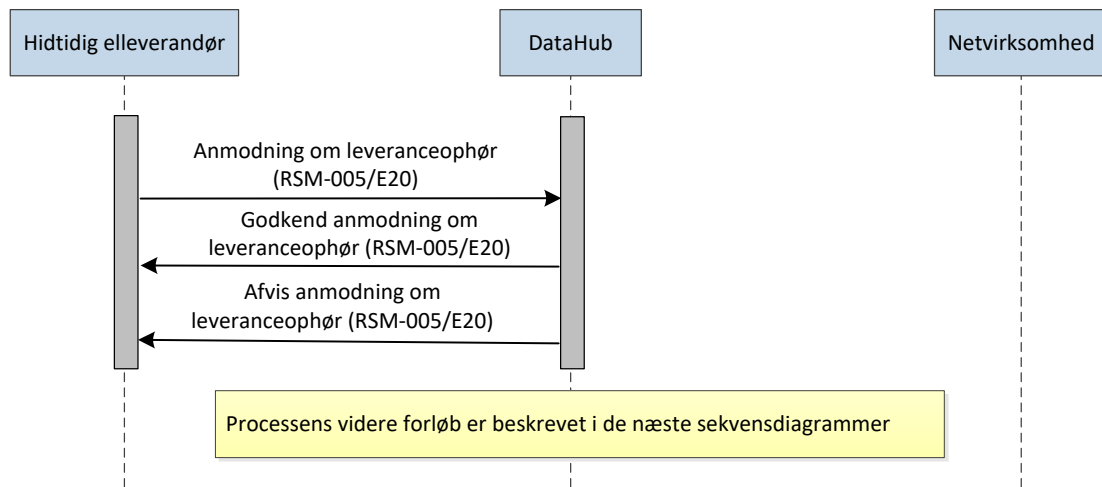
Hidtidig elleverandør

DataHub

Netvirksomhed

Anmodning om leveranceophør (RSM-005/E20)

Godkend anmodning om leveranceophør (RSM-005/E20)

Afvis anmodning om leveranceophør (RSM-005/E20)

Processens videre forløb er beskrevet i de næste sekvensdiagrammer